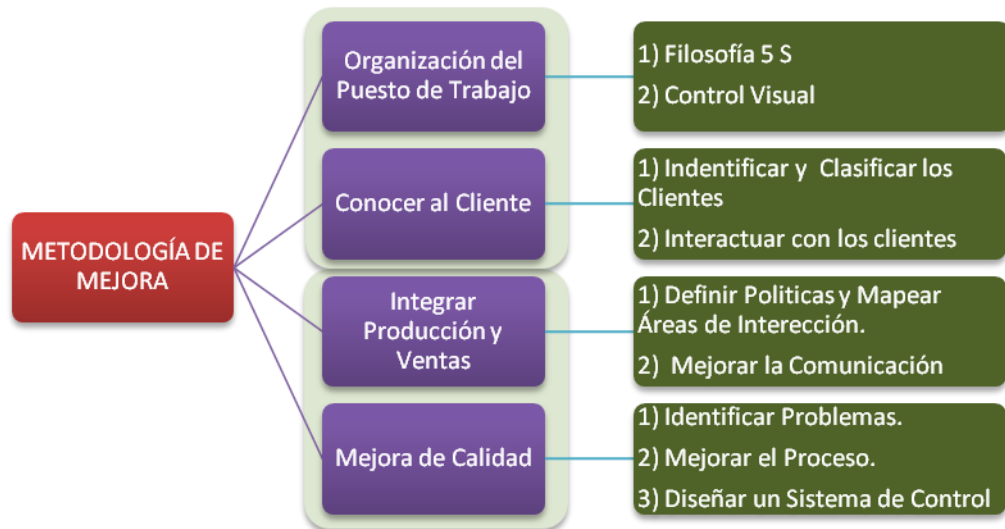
METODOLOGÍA DE MEJORA

Organización del Puesto de Trabajo

1) Filosofía 5 S

2) Control Visual

Conocer al Cliente

1) Indentificar y Clasificar los Clientes

2) Interactuar con los clientes

Integrar Producción y Ventas

1) Definir Politicas y Mapear Áreas de Interección.

2) Mejorar la Comunicación

Mejora de Calidad

1) Identificar Problemas.

2) Mejorar el Proceso.

3) Diseñar un Sistema de Control